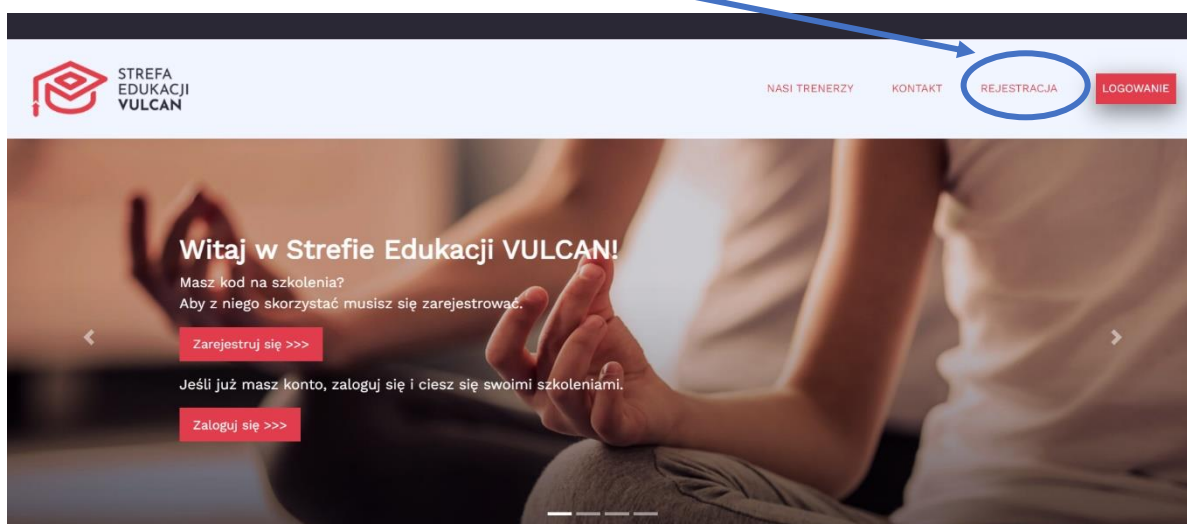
STREFA EDUKACJI VULCAN

NASI TRENERZY KONTAKT REJESTRACJA LOGOWANIE

Witaj w Strefie Edukacji VULCAN!

Masz kod na szkolenia?
Aby z niego skorzystać musisz się zarejestrować.

Zarejestruj się >>>

Jeśli już masz konto, zaloguj się i ciesz się swoimi szkoleniami.

Zaloguj się >>>